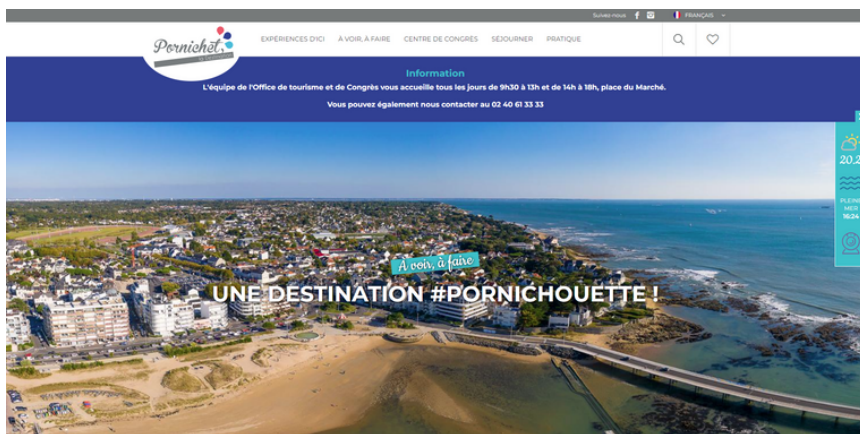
Suivez-nous FRANÇAIS

Pornichet

EXPERIENCES D'ICI À VOIR, À FAIRE CENTRE DE CONGRES SÉJOURNER PRATIQUE

Information

L'équipe de l'Office de tourisme et de Congrès vous accueille tous les jours de 9h30 à 13h et de 14h à 18h, place du Marché.

Vous pouvez également nous contacter au 02 40 61 33 33

20,3

PLEINE MER 16:24

À voir, à faire

UNE DESTINATION #PORNICHOUETTE !